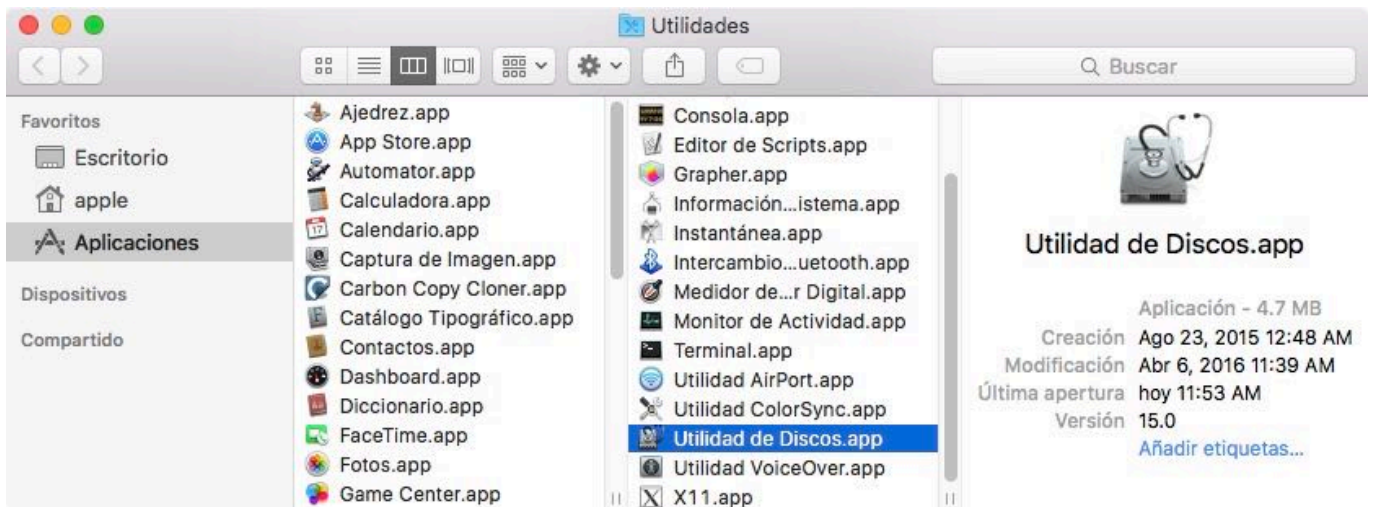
Utilidades

Buscar

Favoritos
Escritorio
apple
Aplicaciones
Dispositivos
Compartido

Ajedrez.app
App Store.app
Automator.app
Calculadora.app
Calendario.app
Captura de Imagen.app
Carbon Copy Cloner.app
Catálogo Tipográfico.app
Contactos.app
Dashboard.app
Diccionario.app
FaceTime.app
Fotos.app
Game Center.app

Consola.app
Editor de Scripts.app
Grapher.app
Información...istema.app
Instantánea.app
Intercambio...uetooth.app
Medidor de...r Digital.app
Monitor de Actividad.app
Terminal.app
Utilidad AirPort.app
Utilidad ColorSync.app
Utilidad de Discos.app
Utilidad VoiceOver.app
X11.app

Utilidad de Discos.app
Aplicación - 4.7 MB
Creación Ago 23, 2015 12:48 AM
Modificación Abr 6, 2016 11:39 AM
Última apertura hoy 11:53 AM
Versión 15.0
Añadir etiquetas...